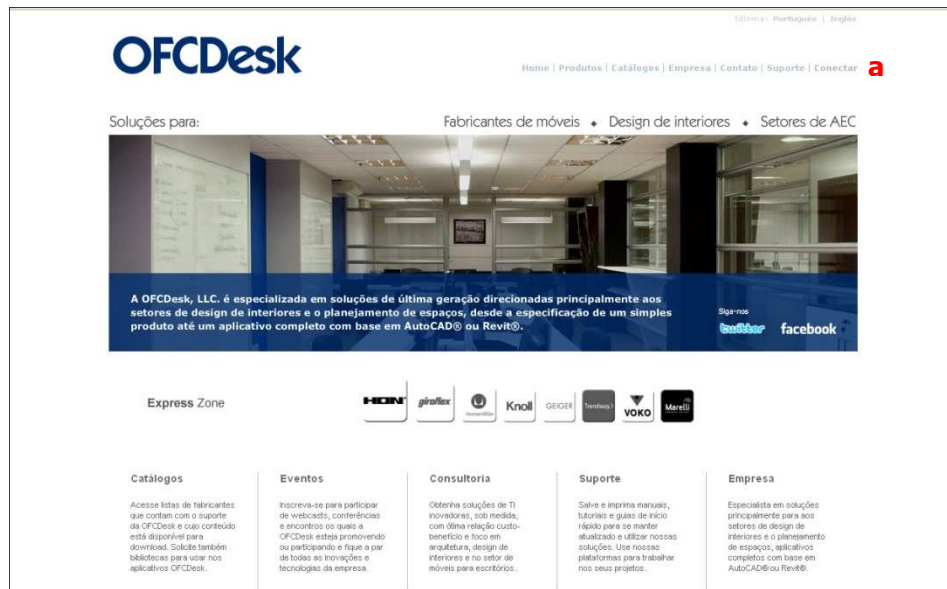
Idioma: Português | Inglês

OFCDesk

Home | Produtos | Catálogos | Empresa | Contato | Suporte | Conectar

a

Soluções para:

Fabricantes de móveis • Design de interiores • Setores de AEC

A OFCDesk, LLC. é especializada em soluções de última geração direcionadas principalmente aos setores de design de interiores e o planejamento de espaços, desde a especificação de um simples produto até um aplicativo completo com base em AutoCAD® ou Revit®.

Siga-nos

twitter facebook

Express Zone

HON giroflex Humanscale Knoll GEIGER Trendway VOKO Marelli

Catálogos

Acesse listas de fabricantes que contam com o suporte da OFCDesk e cujo conteúdo está disponível para download. Solicite também bibliotecas para usar nos aplicativos OFCDesk.

Eventos

Inscreva-se para participar de webcasts, conferências e encontros os quais a OFCDesk esteja promovendo ou participando e fique a par de todas as inovações e tecnologias da empresa.

Consultoria

Obtenha soluções de TI inovadoras, sob medida, com ótima relação custo-benefício e foco em arquitetura, design de interiores e no setor de móveis para escritórios.

Suporte

Salve e imprima manuais, tutoriais e guias de início rápido para se manter atualizado e utilizar nossas soluções. Use nossas plataformas para trabalhar nos seus projetos.

Empresa

Especialista em soluções principalmente para aos setores de design de interiores e o planejamento de espaços, aplicativos completos com base em AutoCAD® ou Revit®.